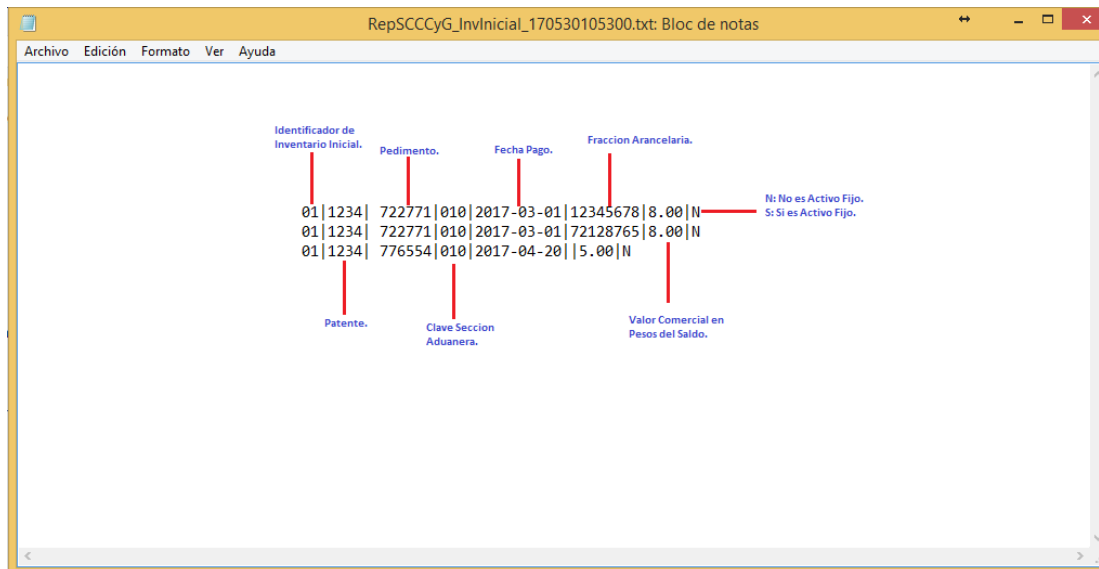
RepSCCCyG_InvInicial_170530105300.txt: Bloc de notas

Archivo Edición Formato Ver Ayuda

Identificador de Inventario Inicial.

Pedimento.

Fecha Pago.

Fraccion Arancelaria.

01|1234| 722771|010|2017-03-01|12345678|8.00|N
01|1234| 722771|010|2017-03-01|72128765|8.00|N
01|1234| 776554|010|2017-04-20||5.00|N

N: No es Activo Fijo.
S: Si es Activo Fijo.

Patente.

Clave Seccion Aduanera.

Valor Comercial en Pesos del Saldo.